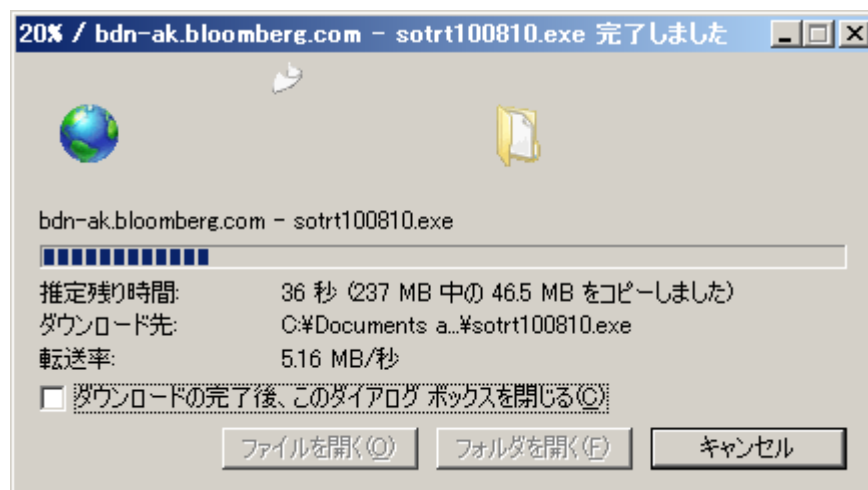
20% / bdn-ak.bloomberg.com - sotrt100810.exe 完了しました

bdn-ak.bloomberg.com - sotrt100810.exe

推定残り時間: 36 秒 (237 MB 中の 46.5 MB をコピーしました)
ダウンロード先: C:¥Documents a...¥sotrt100810.exe
転送率: 5.16 MB/秒

ダウンロードの完了後、このダイアログ ボックスを閉じる(C)

ファイルを開く(O) フォルダを開く(F) キャンセル